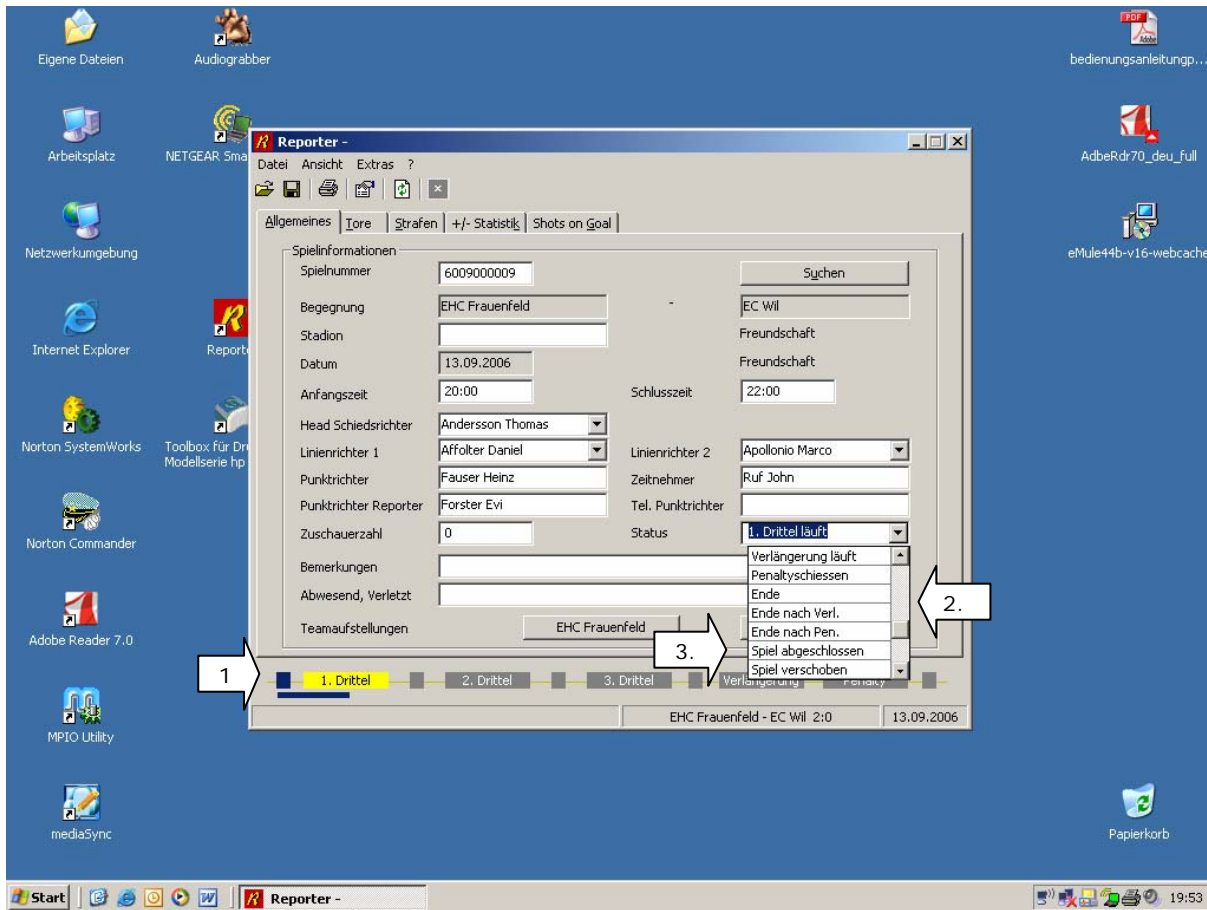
Eigene Dateien
Audiograbber
Arbeitsplatz
NETGEAR Sma
Netzwerkumgebung
Internet Explorer
Report
Norton SystemWorks
Toolbox für Dr Modellserie hp
Norton Commander
Adobe Reader 7.0
MPIO Utility
mediaSync

bedienungsanleitungp...
AdbeRdr70_deu_full
eMule44b-v16-webcache
Papierkorb

Reporter -
Datei Ansicht Extras ?
Allgemeines | Tore | Strafen | +/- Statistik | Shots on Goal

Spielinformationen
Spielnummer 6009000009
Suchen
Begegnung EHC Frauenfeld - EC Wil
Stadion
Freundschaft
Datum 13.09.2006
Freundschaft
Anfangszeit 20:00
Schlusszeit 22:00
Head Schiedsrichter Andersson Thomas
Linienrichter 1 Affolter Daniel
Linienrichter 2 Apollonio Marco
Punktrichter Fauser Heinz
Zeitnehmer Ruf John
Punktrichter Reporter Forster Evi
Tel. Punktrichter
Zuschauerzahl 0
Status 1. Drittel läuft
Verlängerung läuft
Penaltyschiessen
Ende
Ende nach Verl.
Ende nach Pen.
Spiel abgeschlossen
Spiel verschoben
Bemerkungen
Abwesend, Verletzt
Teamaufstellungen
EHC Frauenfeld
2.
3.
1
1. Drittel
2. Drittel
3. Drittel
Verlängerung
Penalty
EHC Frauenfeld - EC Wil 2:0
13.09.2006

Start
Reporter -
19:53